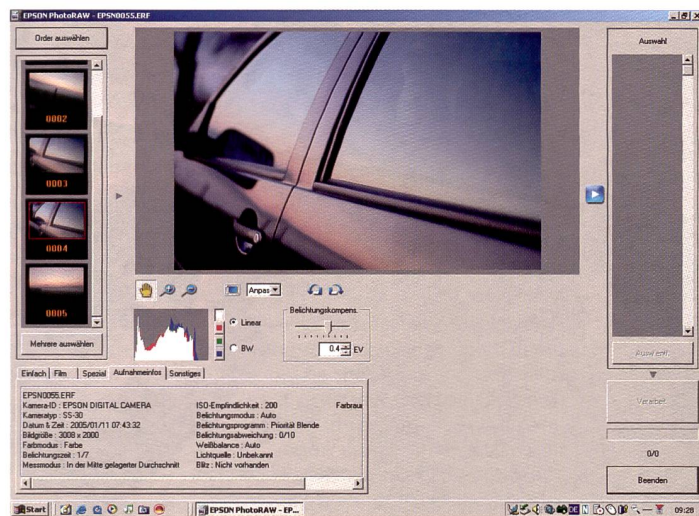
EPSON PhotoRAW - EPSN0055.ERF

Order auswählen

0002
0003
0004
0005

Mehrere auswählen

Anpas
Linear
BW
Belichtungskompens.
0.4 EV

Auswahl
Auswahl entf...
Verarbeit
0/0
Beenden

Einfach | Film | Speziell | Aufnahmeinfos | Sonstiges

EPSN0055.ERF
Kamera-ID : EPSON DIGITAL CAMERA
Kameratyp : SS-30
Datum & Zeit : 2005/01/11 07:43:32
Bildgröße : 3008 x 2000
Farbmodus : Farbe
Belichtungszeit : 1/7
Messmodus : In der Mitte gelagerter Durchschnitt

ISO-Empfindlichkeit : 200
Belichtungsmodus : Auto
Belichtungsprogramm : Priorität Blende
Belichtungsabweichung : 0/10
Weißbalance : Auto
Lichtquelle : Unbekannt
Blitz : Nicht vorhanden

Farbrau

Start
EPSON PhotoRAW - EP...
09:28